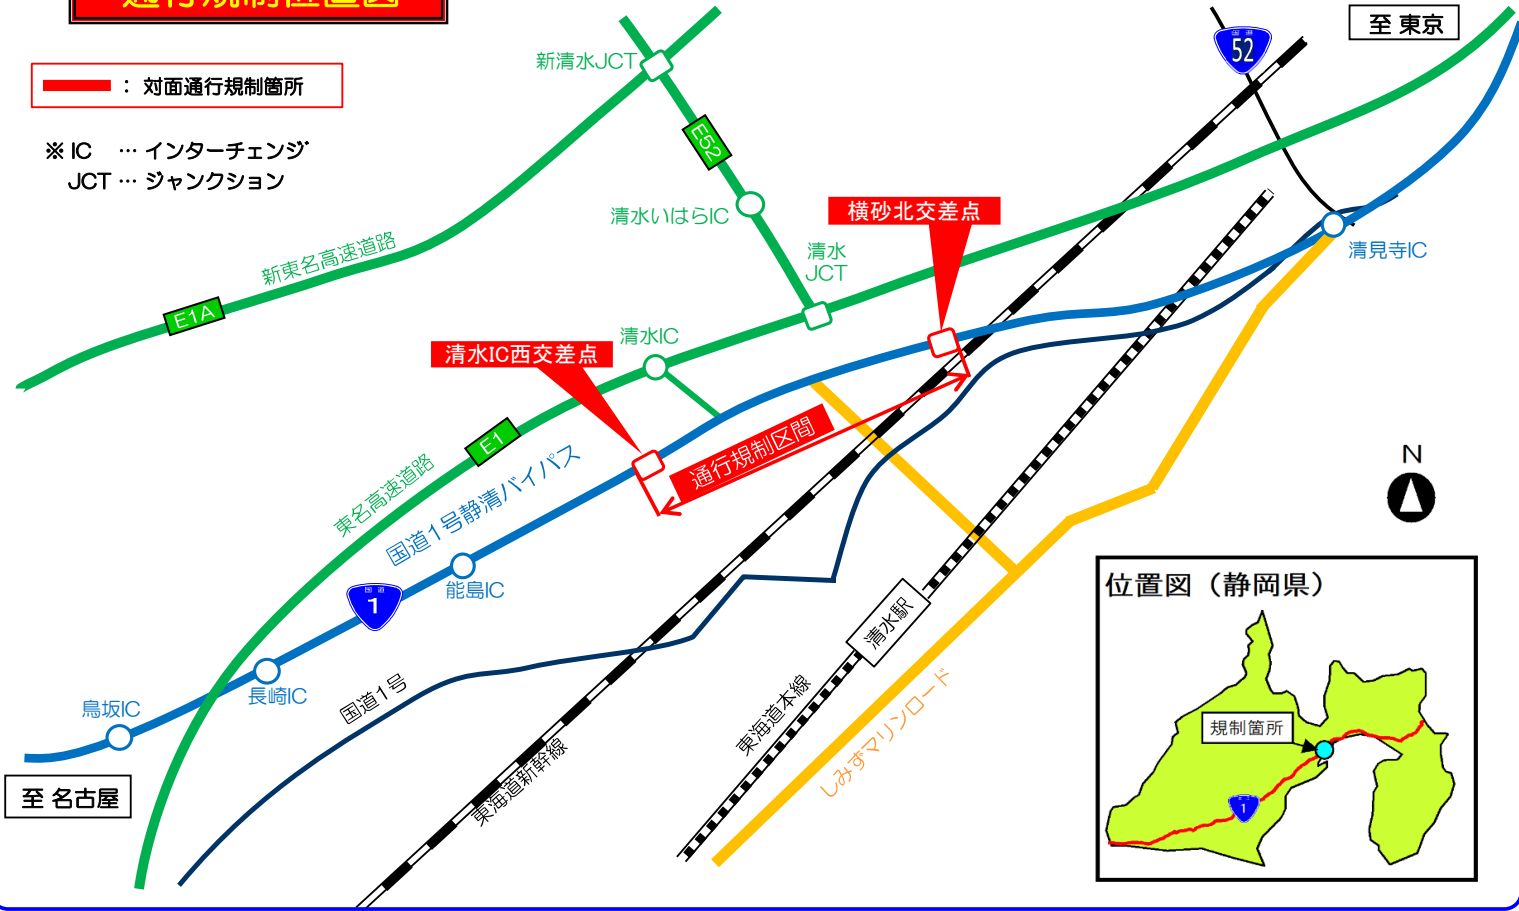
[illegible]

：対面通行規制箇所

※ IC … インターチェンジ
JCT … ジャンクション

新清水JCT
E52
清水いはらIC
清水JCT
新東名高速道路
E1A
横砂北交差点
至 東京
52
清見寺IC
清水IC
清水IC西交差点
E1
東名高速道路
国道1号静清バイパス
通行規制区間
N
能島IC
1
長崎IC
鳥坂IC
至 名古屋
国道1号
東海道新幹線
東海道本線
清水駅
しみずマリンロード

位置図（静岡県）
規制箇所
1